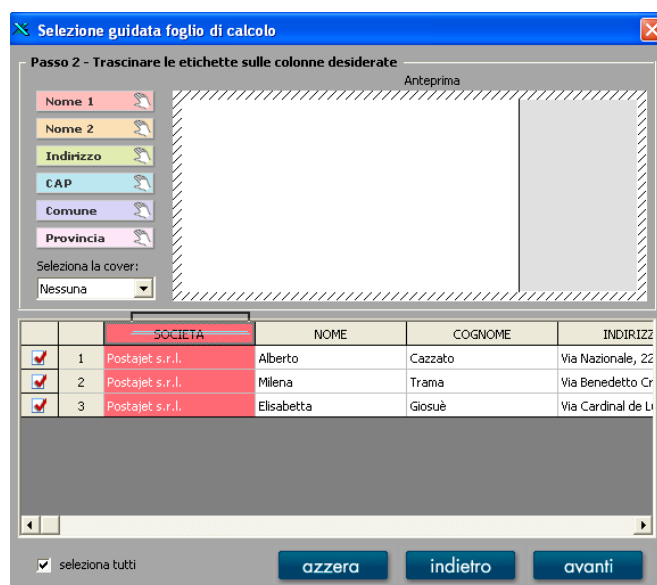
Selezione guidata foglio di calcolo

Passo 2 - Trascinare le etichette sulle colonne desiderate

Nome 1
Nome 2
Indirizzo
CAP
Comune
Provincia

Anteprima

Seleziona la cover:
Nessuna

| | | SOCIETA | NOME | COGNOME | INDIRIZZ |
|---|---|---|---|---|---|
| ☑ | 1 | Postajet s.r.l. | Alberto | Cazzato | Via Nazionale, 22 |
| ☑ | 2 | Postajet s.r.l. | Milena | Trama | Via Benedetto Cr |
| ☑ | 3 | Postajet s.r.l. | Elisabetta | Giosuè | Via Cardinal de L |

seleziona tutti

azzera
indietro
avanti